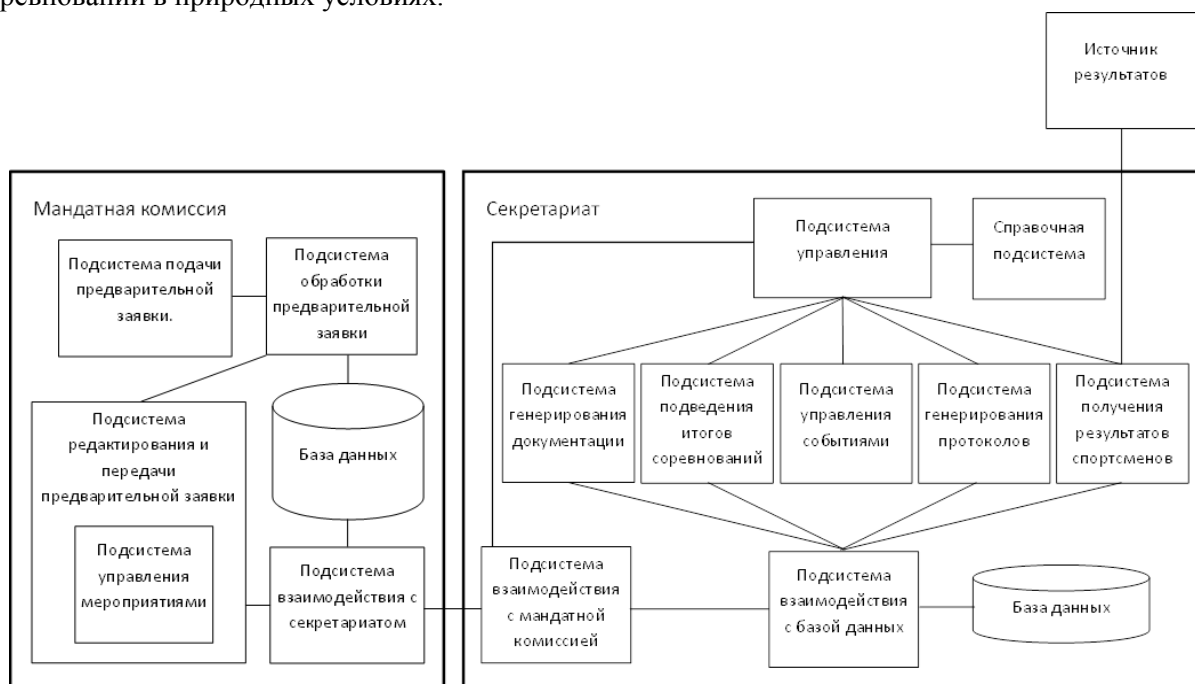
ревновании в природных условиях.

Источник результатов

Мандатная комиссия

Подсистема подачи предварительной заявки.

Подсистема обработки предварительной заявки

Подсистема редактирования и передачи предварительной заявки

База данных

Подсистема управления мероприятиями

Подсистема взаимодействия с секретариатом

Секретариат

Подсистема управления

Справочная подсистема

Подсистема генерирования документации

Подсистема подведения итогов соревнований

Подсистема управления событиями

Подсистема генерирования протоколов

Подсистема получения результатов спортсменов

Подсистема взаимодействия с мандатной комиссией

Подсистема взаимодействия с базой данных

База данных